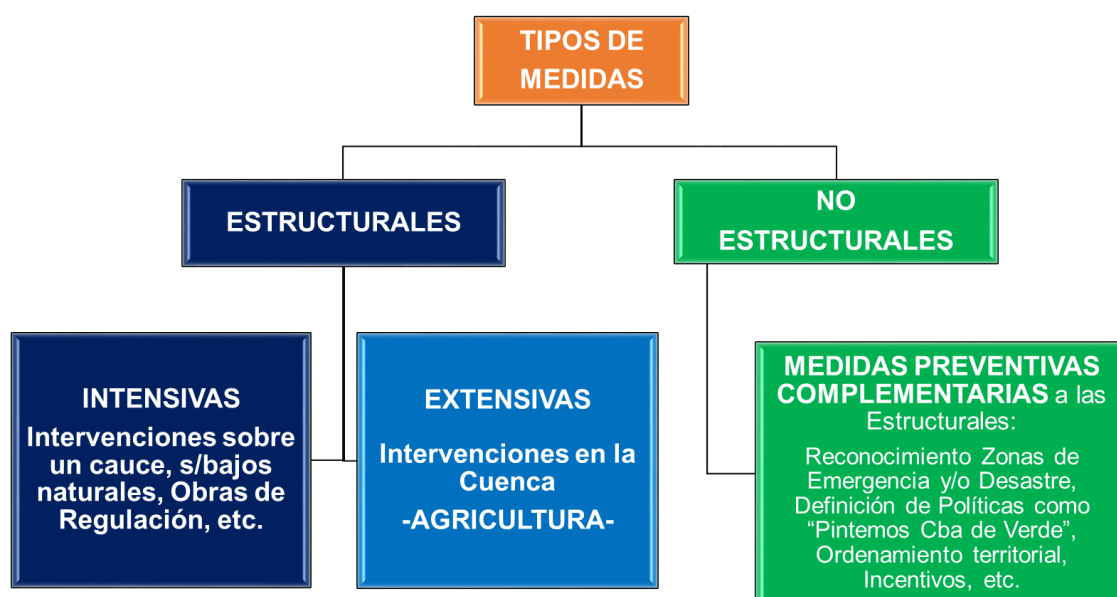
TIPOS DE MEDIDAS

ESTRUCTURALES

NO ESTRUCTURALES

INTENSIVAS

Intervenciones sobre un cauce, s/bajos naturales, Obras de Regulación, etc.

EXTENSIVAS

Intervenciones en la Cuenca

-AGRICULTURA-

MEDIDAS PREVENTIVAS COMPLEMENTARIAS a las Estructurales:

Reconocimiento Zonas de Emergencia y/o Desastre, Definición de Políticas como "Pintemos Cba de Verde", Ordenamiento territorial, Incentivos, etc.